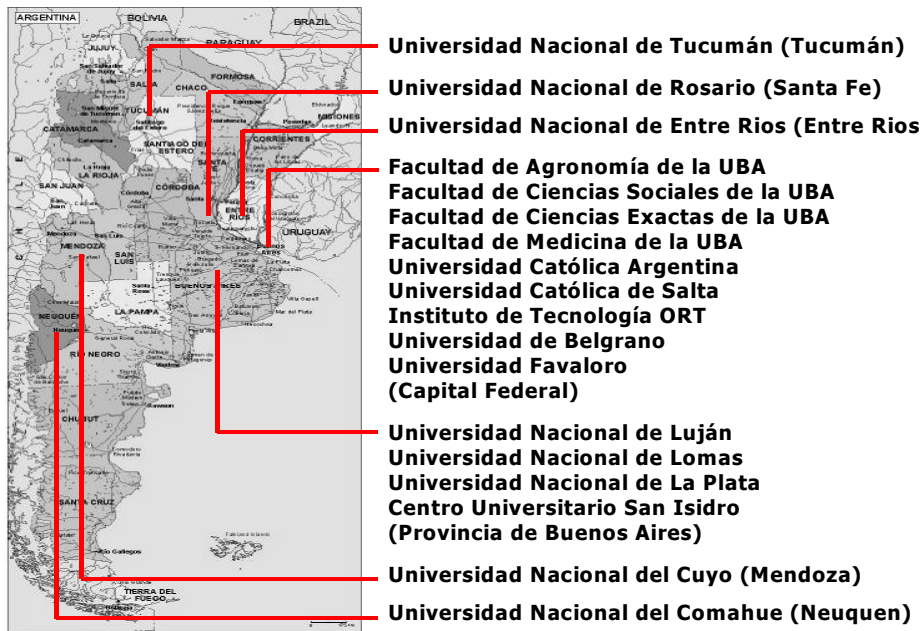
ARGENTINA
BOLIVIA
BRAZIL
PARAGUAY
JUJUY
SALTA
FORMOSA
CHACO
TUCUMÁN
MISIONES
CATAMARCA
SANTIAGO DEL ESTERO
CORRIENTES
SANTA FE
LA RIOJA
SAN JUAN
CÓRDOBA
ENTRE RIOS
URUGUAY
MENDOZA
SAN LUIS
BUENOS AIRES
LA PAMPA
NEUQUÉN
RIO NEGRO
CHUBUT
SANTA CRUZ
TIERRA DEL FUEGO

Universidad Nacional de Tucumán (Tucumán)
Universidad Nacional de Rosario (Santa Fe)
Universidad Nacional de Entre Rios (Entre Rios

Facultad de Agronomía de la UBA
Facultad de Ciencias Sociales de la UBA
Facultad de Ciencias Exactas de la UBA
Facultad de Medicina de la UBA
Universidad Católica Argentina
Universidad Católica de Salta
Instituto de Tecnolgía ORT
Universidad de Belgrano
Universidad Favaloro
(Capital Federal)

Universidad Nacional de Luján
Universidad Nacional de Lomas
Universidad Nacional de La Plata
Centro Universitario San Isidro
(Provincia de Buenos Aires)

Universidad Nacional del Cuyo (Mendoza)
Universidad Nacional del Comahue (Neuquen)